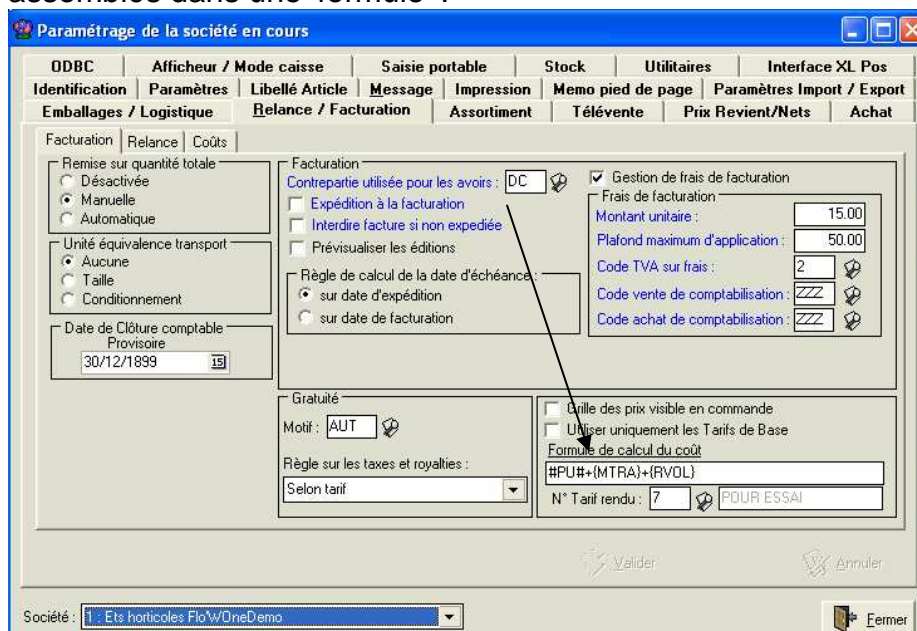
assemblés dans une formule :

Paramétrage de la société en cours

ODBC | Afficheur / Mode caisse | Saisie portable | Stock | Utilitaires | Interface XL Pos
Identification | Paramètres | Libellé Article | Message | Impression | Memo pied de page | Paramètres Import / Export
Emballages / Logistique | Relance / Facturation | Assortiment | Télévente | Prix Revient/Nets | Achat

Facturation | Relance | Coûts

Remise sur quantité totale
Désactivée
Manuelle
Automatique

Unité équivalence transport
Aucune
Taille
Conditionnement

Date de Clôture comptable Provisoire
30/12/1899

Facturation
Contrepartie utilisée pour les avoirs : DC
Expédition à la facturation
Interdire facture si non expediée
Prévisualiser les éditions

Règle de calcul de la date d'échéance :
sur date d'expédition
sur date de facturation

Gestion de frais de facturation
Frais de facturation
Montant unitaire : 15.00
Plafond maximum d'application : 50.00
Code TVA sur frais : 2
Code vente de comptabilisation : ZZZ
Code achat de comptabilisation : ZZZ

Gratuité
Motif : AUT
Règle sur les taxes et royalties :
Selon tarif

Grille des prix visible en commande
Utiliser uniquement les Tarifs de Base
Formule de calcul du coût
#PU#+{MTRA}+{RVOL}
N° Tarif rendu : 7 POUR ESSAI

Valider
Annuler

Société : 1 : Ets horticoles Flo'WOneDemo
Fermer